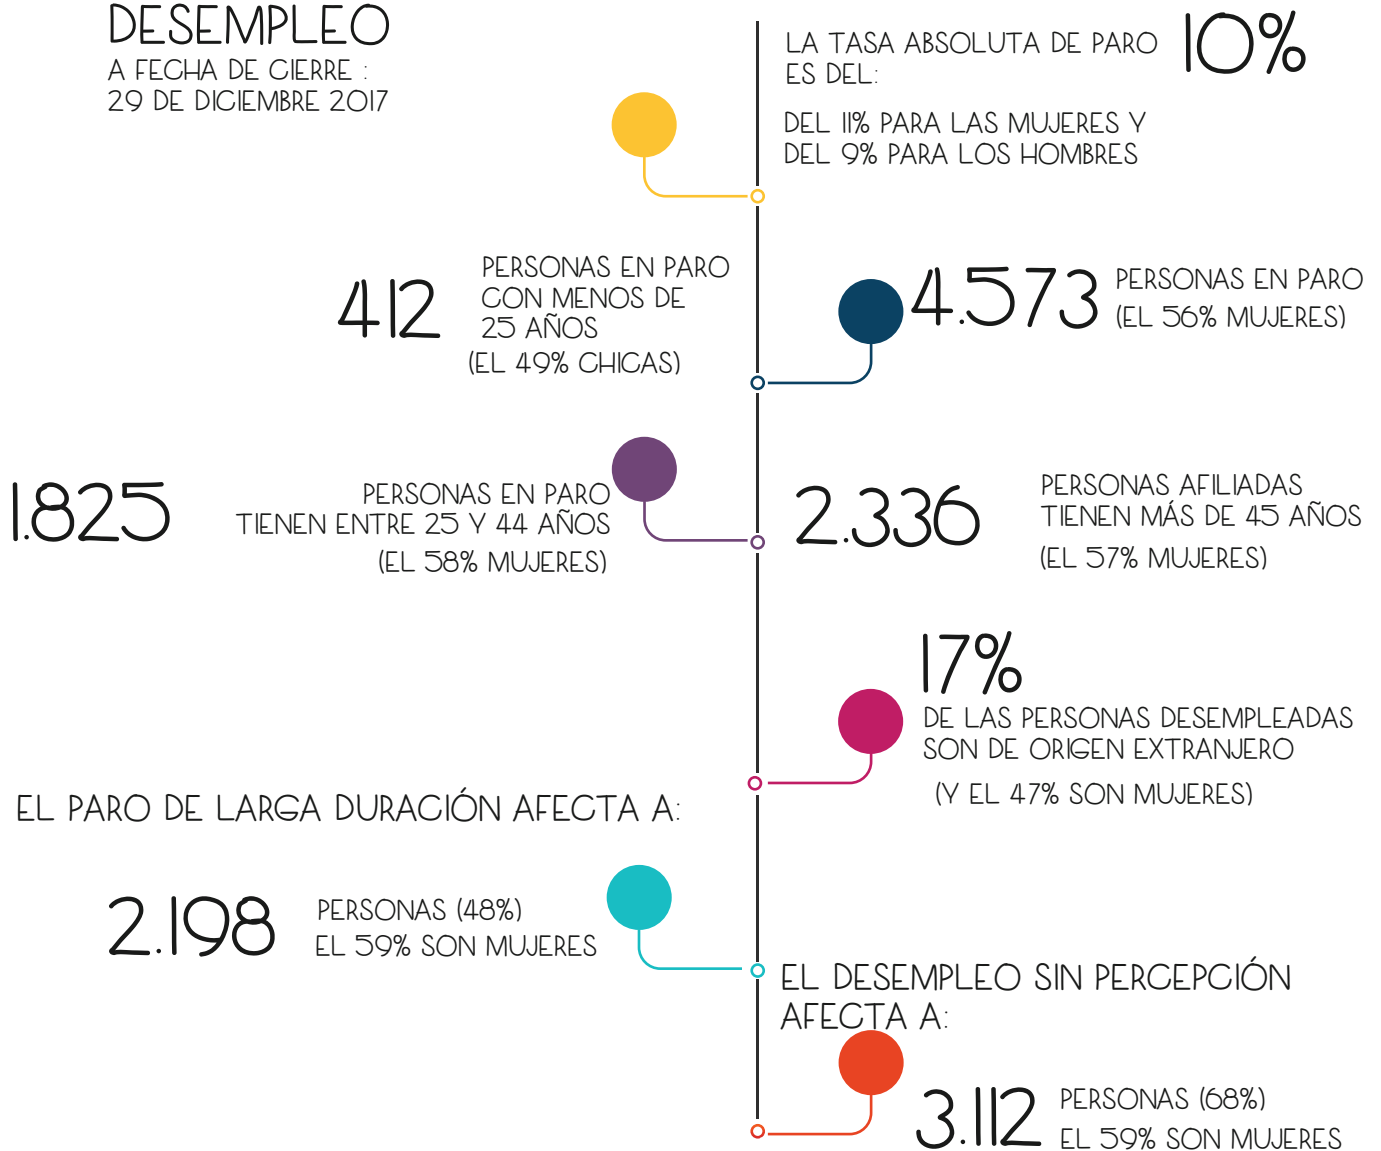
DESEMPLEO
A FECHA DE CIERRE :
29 DE DICIEMBRE 2017

LA TASA ABSOLUTA DE PARO ES DEL: 10%

DEL 11% PARA LAS MUJERES Y DEL 9% PARA LOS HOMBRES

412 PERSONAS EN PARO CON MENOS DE 25 AÑOS (EL 49% CHICAS)

4.573 PERSONAS EN PARO (EL 56% MUJERES)

1.825 PERSONAS EN PARO TIENEN ENTRE 25 Y 44 AÑOS (EL 58% MUJERES)

2.336 PERSONAS AFILIADAS TIENEN MÁS DE 45 AÑOS (EL 57% MUJERES)

17% DE LAS PERSONAS DESEMPLEADAS SON DE ORIGEN EXTRANJERO (Y EL 47% SON MUJERES)

EL PARO DE LARGA DURACIÓN AFECTA A:

2.198 PERSONAS (48%) EL 59% SON MUJERES

EL DESEMPLEO SIN PERCEPCIÓN AFECTA A:

3.112 PERSONAS (68%) EL 59% SON MUJERES